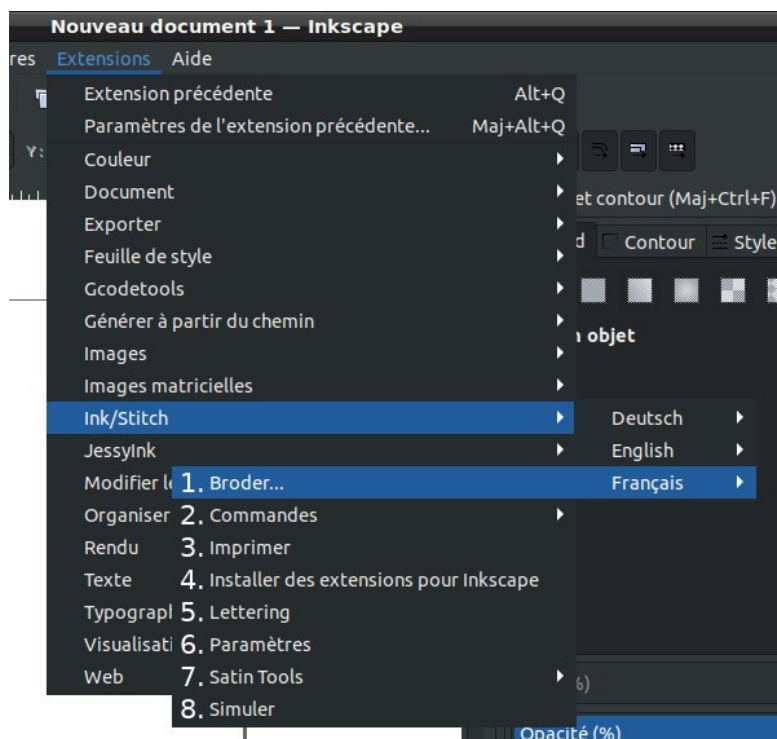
Nouveau document 1 — Inkscape

res Extensions Aide

Extension précédente Alt+Q
Paramètres de l'extension précédente... Maj+Alt+Q
Couleur
Document
Exporter
Feuille de style
Gcodetools
Générer à partir du chemin
Images
Images matricielles
Ink/Stitch
JessyInk
Modifier le
Organiser
Rendu
Texte
Typograpl
Visualisati
Web

Y:

et contour (Maj+Ctrl+F)
d Contour Style
objet

Deutsch
English
Français

1. Broder...
2. Commandes
3. Imprimer
4. Installer des extensions pour Inkscape
5. Lettering
6. Paramètres
7. Satin Tools
8. Simuler

6)
Opacité (%)